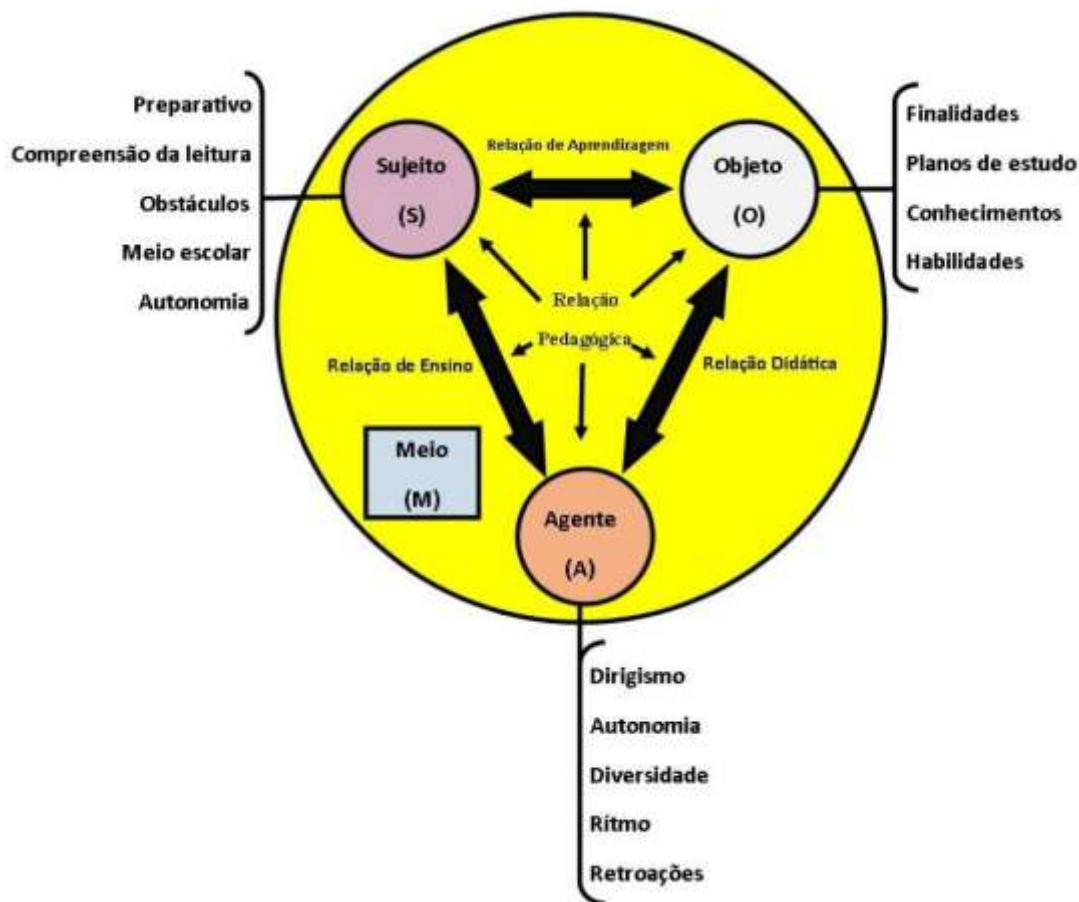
Preparativo
Compreensão da leitura
Obstáculos
Meio escolar
Autonomia

Relação de Aprendizagem

Sujeito
(S)

Objeto
(O)

Finalidades
Planos de estudo
Conhecimentos
Habilidades

Relação
Pedagógica

Relação de Ensino

Relação Didática

Meio
(M)

Agente
(A)

Dirigismo
Autonomia
Diversidade
Rítmo
Retroações